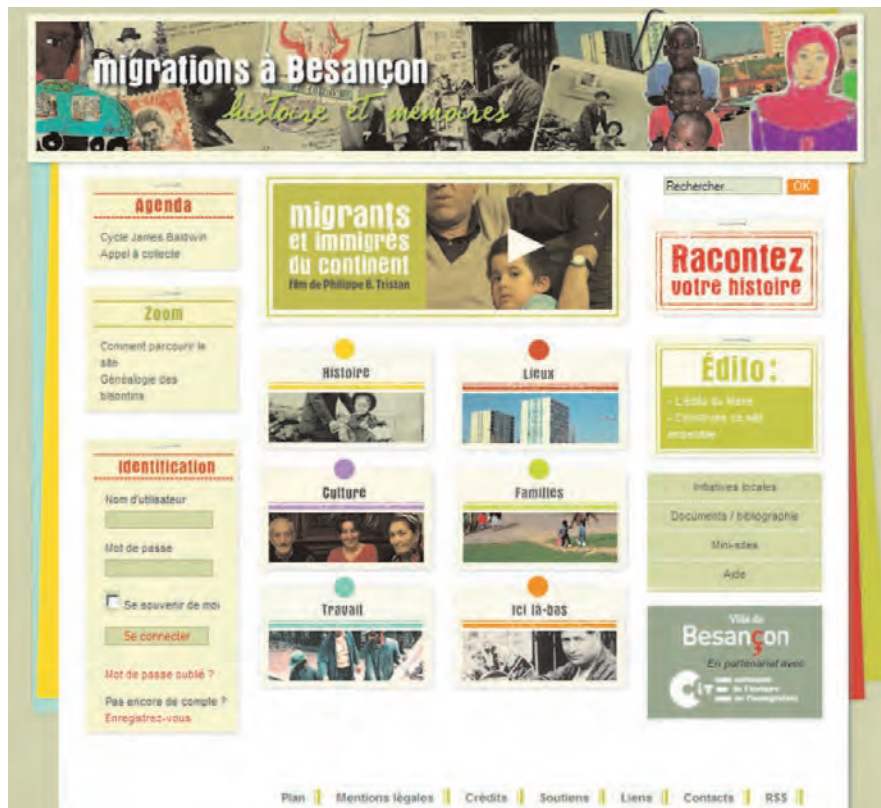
migrations à Besançon
histoire et mémoires

Agenda
Cycle James Baldwin
Appel à collecte

Zoom
Comment parcourir le site
Généalogie des bisontins

Identification
Nom d'utilisateur
Mot de passe
Se souvenir de moi
Se connecter
Mot de passe oublié ?
Pas encore de compte ?
Enregistrez-vous

migrants et immigrés du continent
Film de Philippe B. Tristan

Histoire
Lieux
Culture
Familles
Travail
Ici là-bas

Rechercher...
OK

Racontez votre histoire

Édito :
- L'école du Marie
- Construire un site ensemble

Initiatives locales
Documents / bibliographie
Mini-sites
Aide

Ville de Besançon
En partenariat avec
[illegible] de l'histoire de l'immigration

Plan | Mentions légales | Crédits | Soutiens | Liens | Contacts | RSS